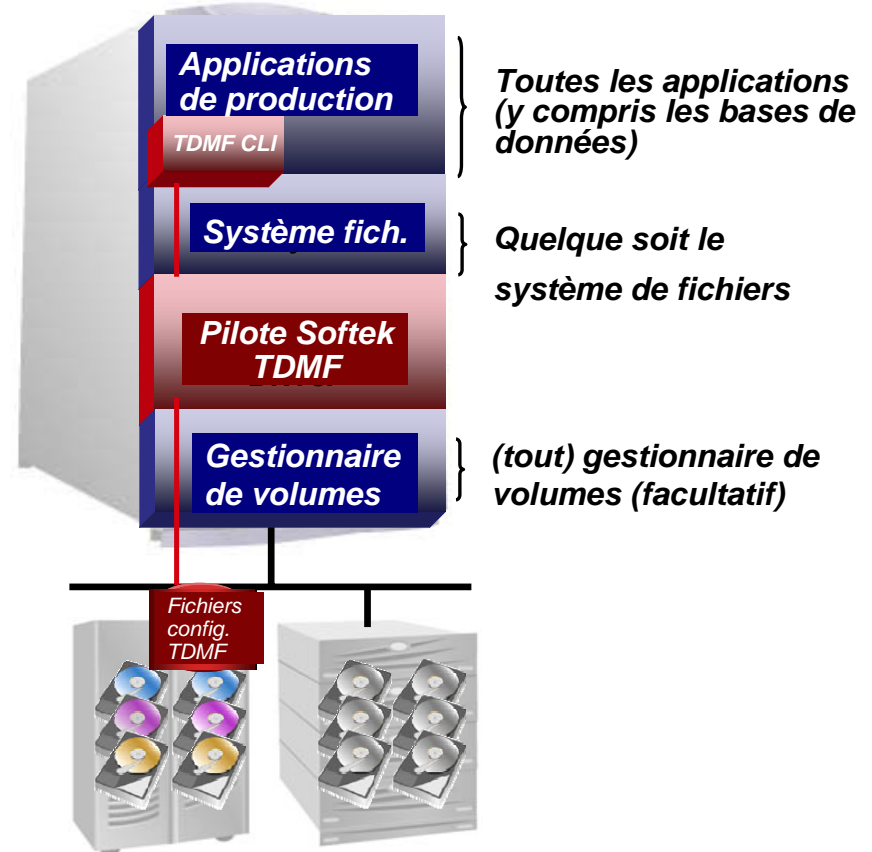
Applications de production

TDMF CLI

Toutes les applications (y compris les bases de données)

Système fich.

Quelque soit le système de fichiers

Pilote Softek TDMF

Gestionnaire de volumes

(tout) gestionnaire de volumes (facultatif)

Fichiers config. TDMF